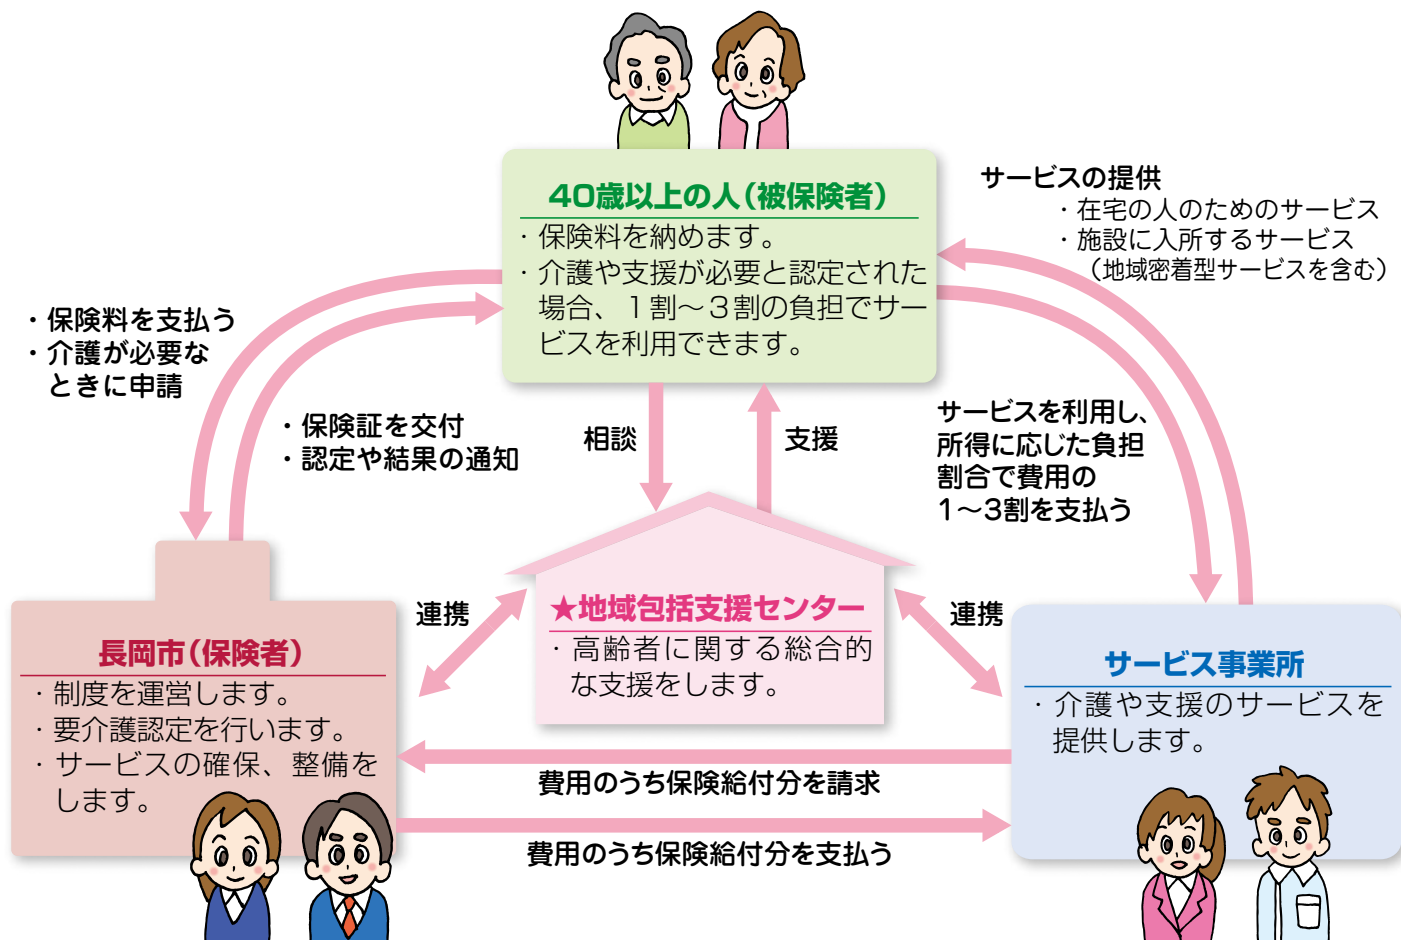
40歳以上の人（被保険者）
・保険料を納めます。
・介護や支援が必要と認定された場合、１割～３割の負担でサービスを利用できます。

サービスの提供
・在宅の人のためのサービス
・施設に入所するサービス
（地域密着型サービスを含む）

・保険料を支払う
・介護が必要なときに申請

・保険証を交付
・認定や結果の通知

相談

支援

サービスを利用し、所得に応じた負担割合で費用の1～3割を支払う

連携

★地域包括支援センター
・高齢者に関する総合的な支援をします。

連携

長岡市（保険者）
・制度を運営します。
・要介護認定を行います。
・サービスの確保、整備をします。

サービス事業所
・介護や支援のサービスを提供します。

費用のうち保険給付分を請求

費用のうち保険給付分を支払う